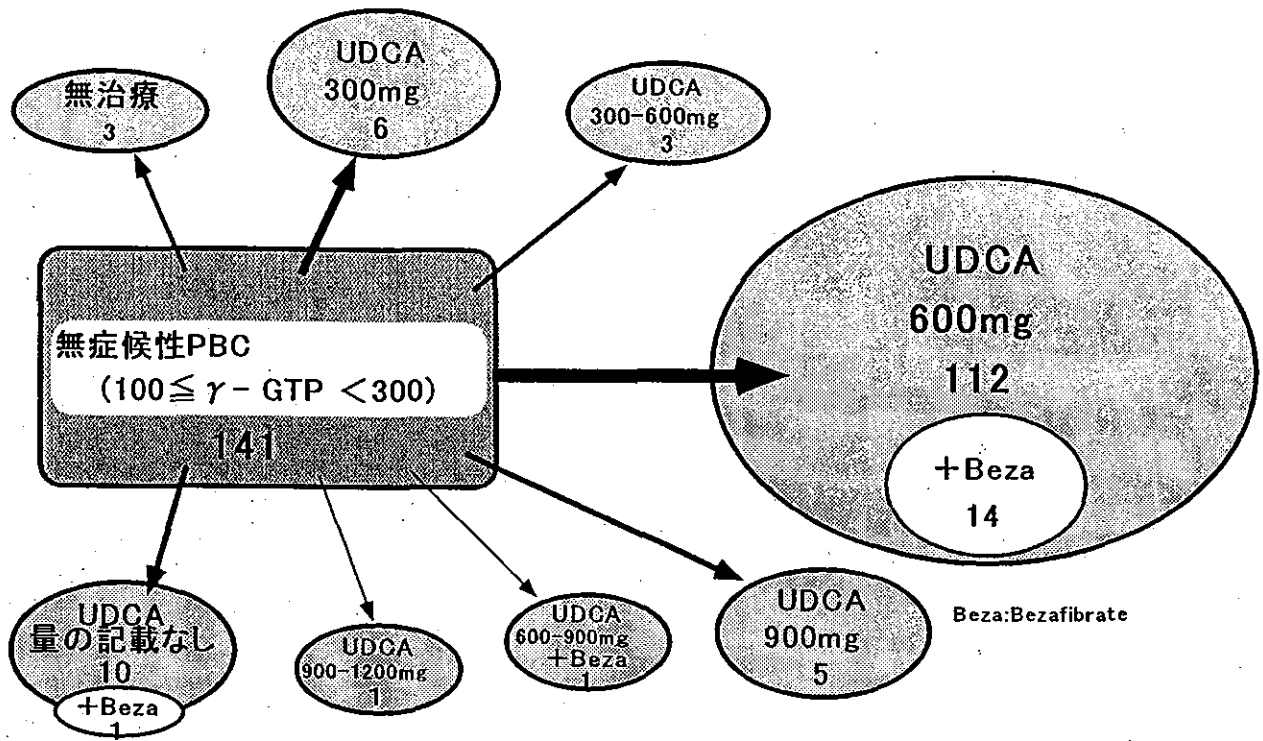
無治療
3

UDCA
300mg
6

UDCA
300-600mg
3

無症候性PBC
$(100 \leqq \gamma - \text{GTP} < 300)$
141

UDCA
600mg
112
+Beza
14

UDCA
量の記載なし
10
+Beza
1

UDCA
900-1200mg
1

UDCA
600-900mg
+Beza
1

UDCA
900mg
5

Beza:Bezafibrate